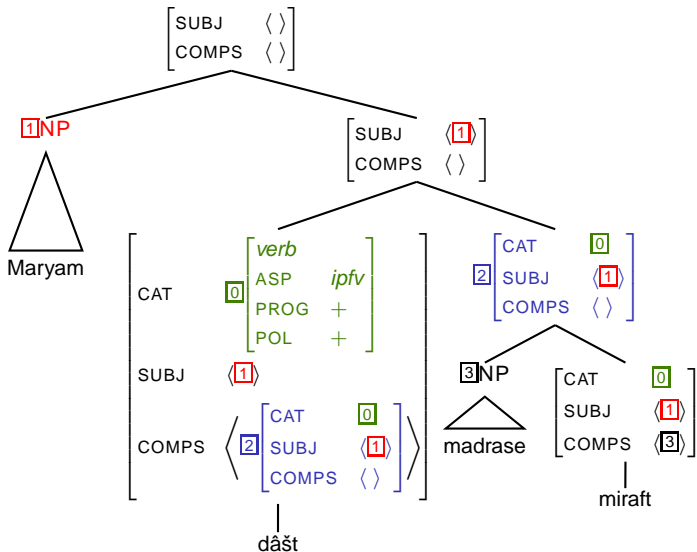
SUBJ ⟨ ⟩
COMPS ⟨ ⟩

1 NP

Maryam

SUBJ ⟨1⟩
COMPS ⟨ ⟩

CAT 0 verb
ASP ipfv
PROG +
POL +

SUBJ ⟨1⟩

COMPS ⟨ 2 CAT 0
SUBJ ⟨1⟩
COMPS ⟨ ⟩ ⟩

dâšt

2 CAT 0
SUBJ ⟨1⟩
COMPS ⟨ ⟩

3 NP

madrase

CAT 0
SUBJ ⟨1⟩
COMPS ⟨3⟩

miraft